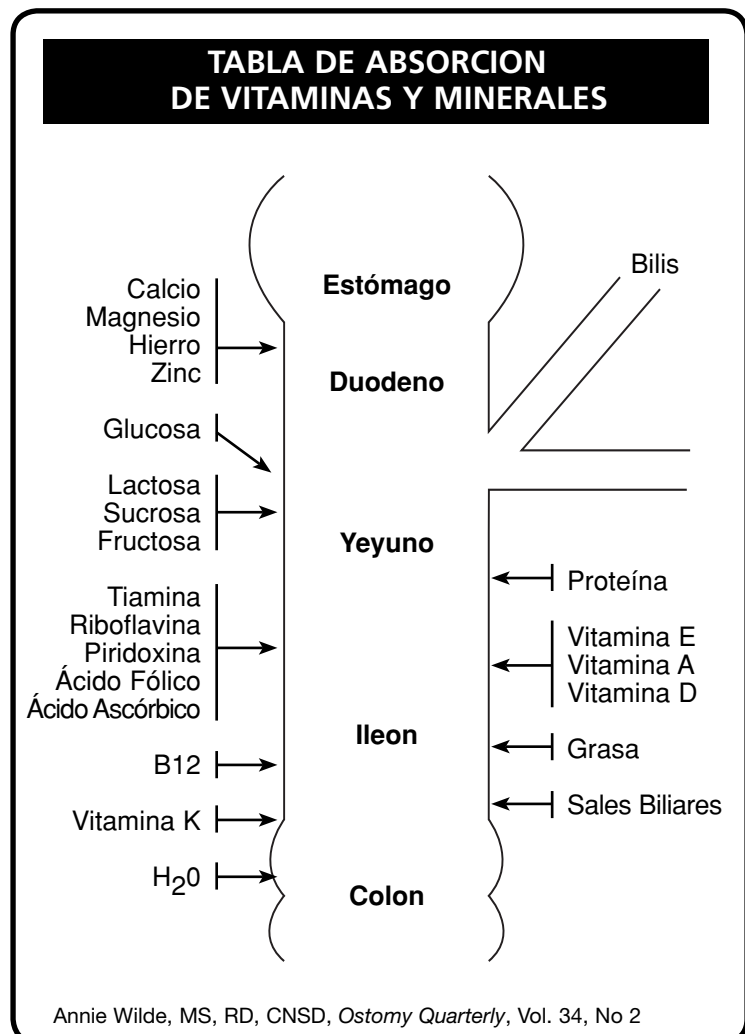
TABLA DE ABSORCION DE VITAMINAS Y MINERALES

Calcio
Magnesio
Hierro
Zinc

Estómago

Bilis

Duodeno

Glucosa

Lactosa
Sucrosa
Fructosa

Yeyuno

Proteína

Tiamina
Riboflavina
Piridoxina
Ácido Fólico
Ácido Ascórbico

Vitamina E
Vitamina A
Vitamina D

Ileon

Grasa

B12

Vitamina K

Sales Biliares

$H_20$

Colon

Annie Wilde, MS, RD, CNSD, Ostomy Quarterly, Vol. 34, No 2